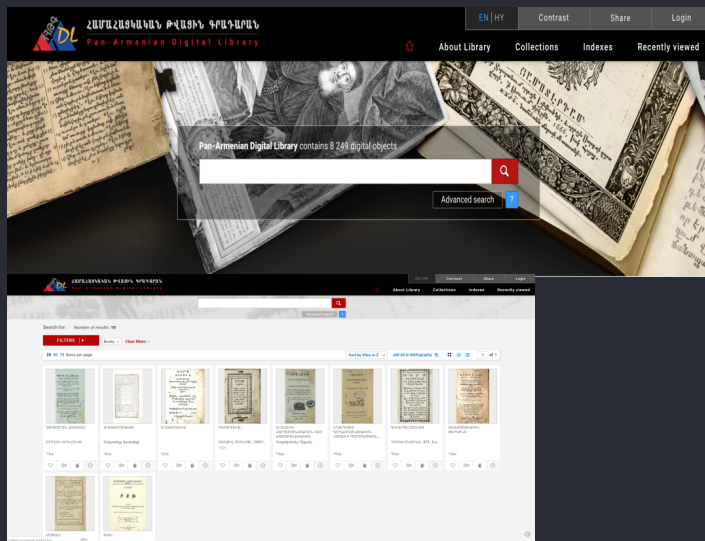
PDL
ՀԱՄԱՀԱՅԿԱԿԱՆ ԹՎԱՅԻՆ ԳՐԱԴԱՐԱՆ
Pan-Armenian Digital Library

EN | HY
Contrast
Share
Login

About Library
Collections
Indexes
Recently viewed

Pan-Armenian Digital Library contains 8 249 digital objects

Advanced search
?

ՀԱՄԱՀԱՅԿԱԿԱՆ ԹՎԱՅԻՆ ԳՐԱԴԱՐԱՆ
Pan-Armenian Digital Library

EN | HY
Contrast
Share
Login

About Library
Collections
Indexes
Recently viewed

Advanced search

Search for:
Number of results: 10

FILTERS
Books
Clear filters

25 50 75 Items per page

Sort by titles A-Z
Add all to bibliography

1 of 1

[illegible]